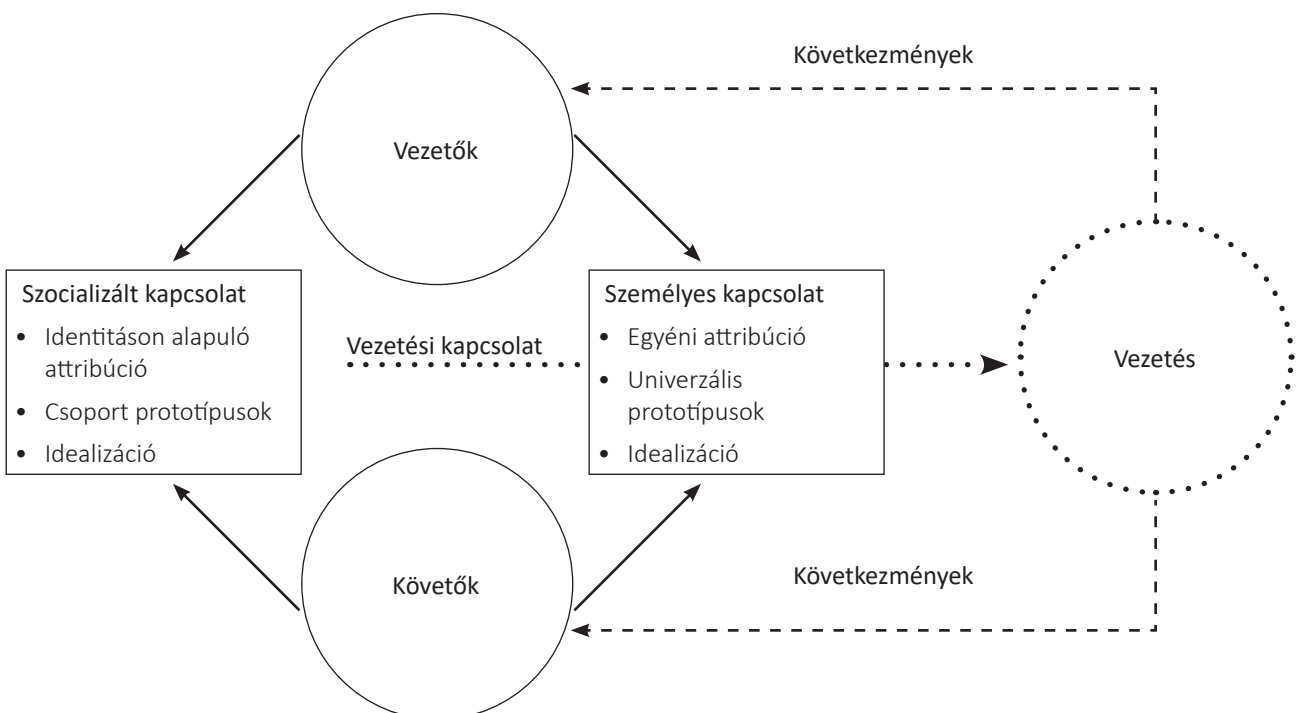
Következmények

Vezetők

Szocializált kapcsolat
- Identitáson alapuló attribúció
- Csoport prototípusok
- Idealizáció

Vezetési kapcsolat

Személyes kapcsolat
- Egyéni attribúció
- Univerzális prototípusok
- Idealizáció

Vezetés

Követők

Következmények